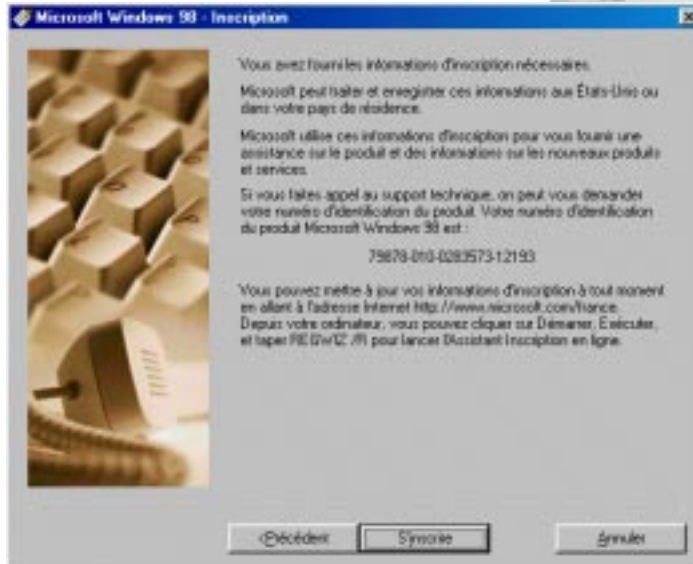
Microsoft Windows 98 - Inscription

Vous avez fourni les informations d'inscription nécessaires.

Microsoft peut traiter et enregistrer ces informations aux États-Unis ou dans votre pays de résidence.

Microsoft utilise ces informations d'inscription pour vous fournir une assistance sur le produit et des informations sur les nouveaux produits et services.

Si vous faites appel au support technique, on peut vous demander votre numéro d'identification du produit. Votre numéro d'identification du produit Microsoft Windows 98 est :

79878-010-0283573-12193

Vous pouvez mettre à jour vos informations d'inscription à tout moment en allant à l'adresse Internet http://www.microsoft.com/france. Depuis votre ordinateur, vous pouvez cliquer sur Démarrer, Exécuter, et taper REGWIZ /R pour lancer l'Assistant Inscription en ligne.

< Précédent | S'inscrire | Annuler